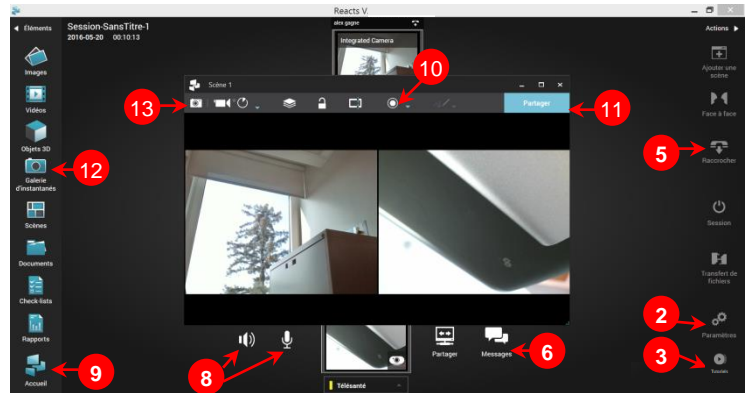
Reacts V.

◄ Éléments

Session-SansTitre-1
2016-05-20 00:10:13

alex gagne

Integrated Camera

Actions ►

Images

Vidéos

Objets 3D

Galerie d'instantanés

Scènes

Documents

Check-lists

Rapports

Accueil

Scène 1

Partager

13

10

11

12

5

9

8

6

2

3

Ajouter une scène

Face à face

Raccrocher

Session

Transfert de fichiers

Paramètres

Tourn

Partager

Messages

Télésanté